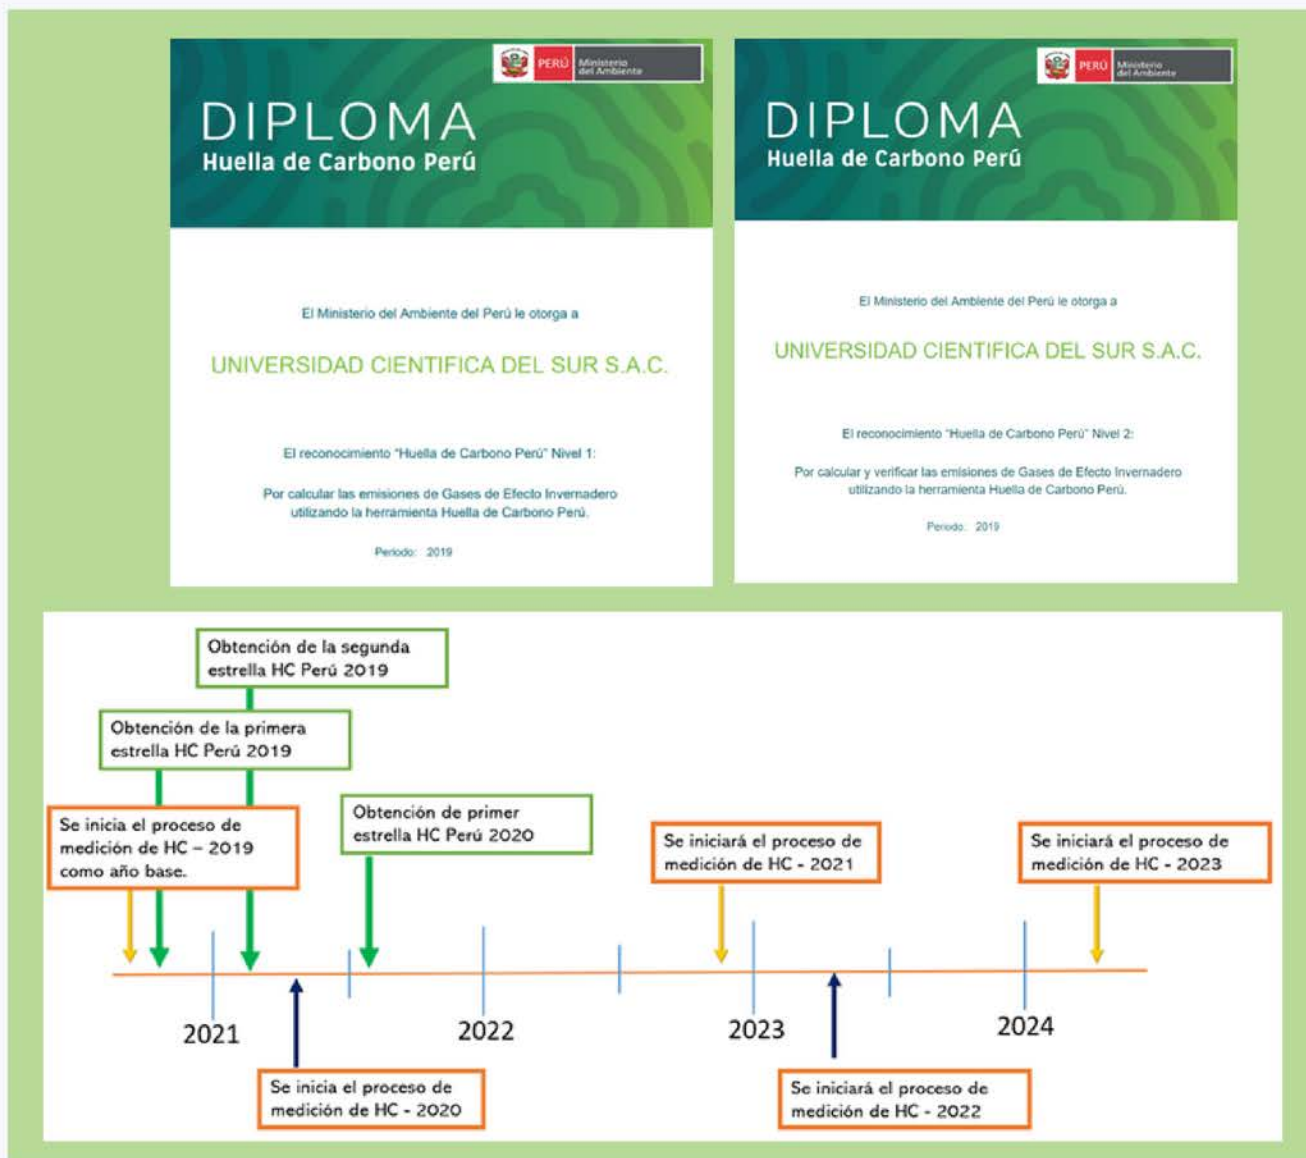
PERÚ Ministerio del Ambiente

DIPLOMA
Huella de Carbono Perú

El Ministerio del Ambiente del Perú le otorga a

UNIVERSIDAD CIENTIFICA DEL SUR S.A.C.

El reconocimiento "Huella de Carbono Perú" Nivel 1:

Por calcular las emisiones de Gases de Efecto Invernadero utilizando la herramienta Huella de Carbono Perú.

Periodo: 2019

PERÚ Ministerio del Ambiente

DIPLOMA
Huella de Carbono Perú

El Ministerio del Ambiente del Perú le otorga a

UNIVERSIDAD CIENTIFICA DEL SUR S.A.C.

El reconocimiento "Huella de Carbono Perú" Nivel 2:

Por calcular y verificar las emisiones de Gases de Efecto Invernadero utilizando la herramienta Huella de Carbono Perú.

Periodo: 2019

Obtención de la segunda estrella HC Perú 2019

Obtención de la primera estrella HC Perú 2019

Se inicia el proceso de medición de HC – 2019 como año base.

Obtención de primer estrella HC Perú 2020

Se iniciará el proceso de medición de HC - 2021

Se iniciará el proceso de medición de HC - 2023

2021

2022

2023

2024

Se inicia el proceso de medición de HC - 2020

Se iniciará el proceso de medición de HC - 2022